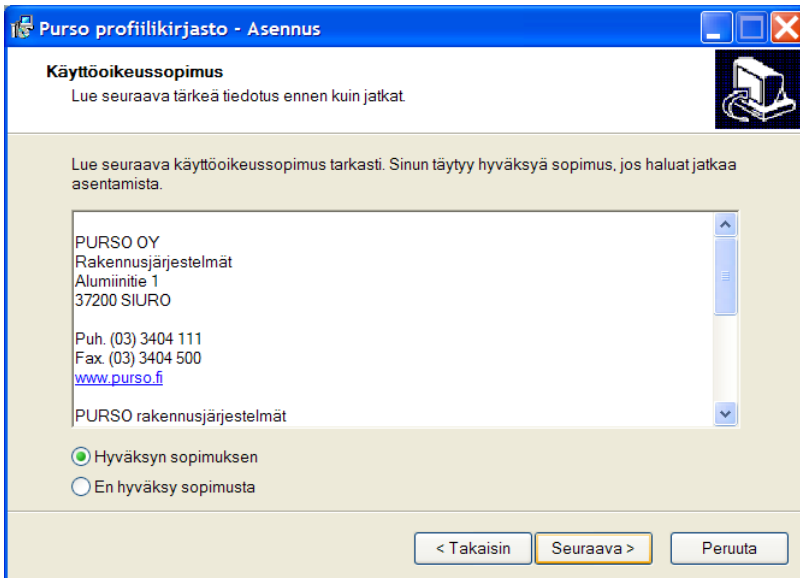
Purso profiilikirjasto - Asennus

Käyttöoikeussopimus
Lue seuraava tärkeä tiedotus ennen kuin jatkat.

Lue seuraava käyttöoikeussopimus tarkasti. Sinun täytyy hyväksyä sopimus, jos haluat jatkaa asentamista.

PURSO OY
Rakennusjärjestelmät
Alumiinitie 1
37200 SIURO

Puh. (03) 3404 111
Fax. (03) 3404 500
www.purso.fi

PURSO rakennusjärjestelmät

Hyväksyn sopimuksen
En hyväksy sopimusta

< Takaisin
Seuraava >
Peruuta